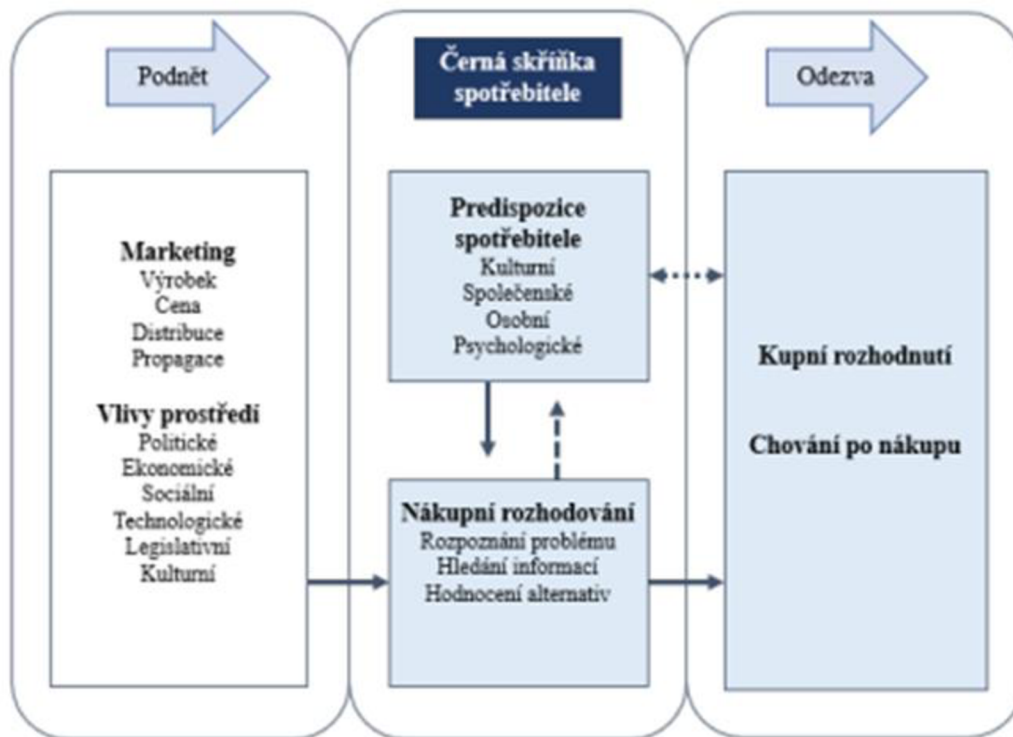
Podnět

Černá skříňka spotřebitele

Odezva

Marketing
Výrobek
Cena
Distribuce
Propagace

Vlivy prostředí
Politické
Ekonomické
Sociální
Technologické
Legislativní
Kulturní

Predispozice spotřebitele
Kulturní
Společenské
Osobní
Psychologické

Nákupní rozhodování
Rozpoznání problému
Hledání informací
Hodnocení alternativ

Kupní rozhodnutí

Chování po nákupu